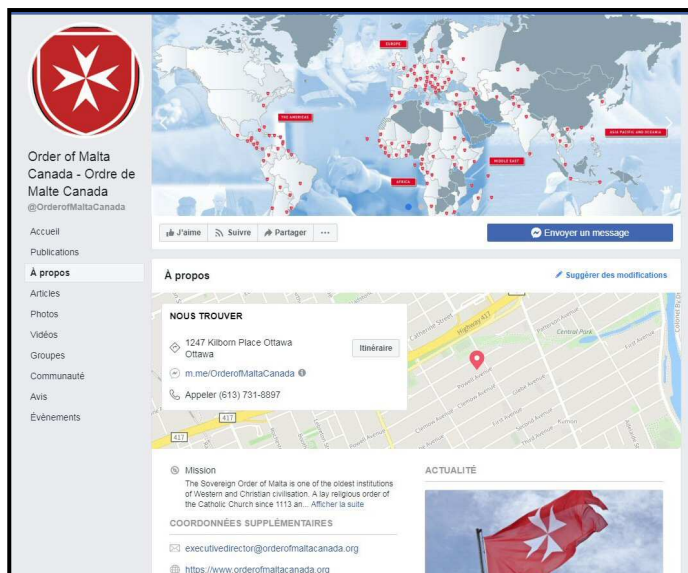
EUROPE

THE AMERICAS

ASIA PACIFIC AND OCEANIA

MIDDLE EAST

AFRICA

Order of Malta Canada - Ordre de Malte Canada
@OrderofMaltaCanada

Accueil
Publications
À propos
Articles
Photos
Vidéos
Groupes
Communauté
Avis
Évènements

J'aime
Suivre
Partager
···
Envoyer un message

À propos
Suggérer des modifications

NOUS TROUVER
1247 Kilborn Place Ottawa
Ottawa
Itinéraire
m.me/OrderofMaltaCanada
Appeler (613) 731-8897

Highway 417
Central Park
417

Mission
The Sovereign Order of Malta is one of the oldest institutions of Western and Christian civilisation. A lay religious order of the Catholic Church since 1113 an... Afficher la suite

COORDONNÉES SUPPLÉMENTAIRES
executivedirector@orderofmaltacanada.org
https://www.orderofmaltacanada.org

ACTUALITÉ